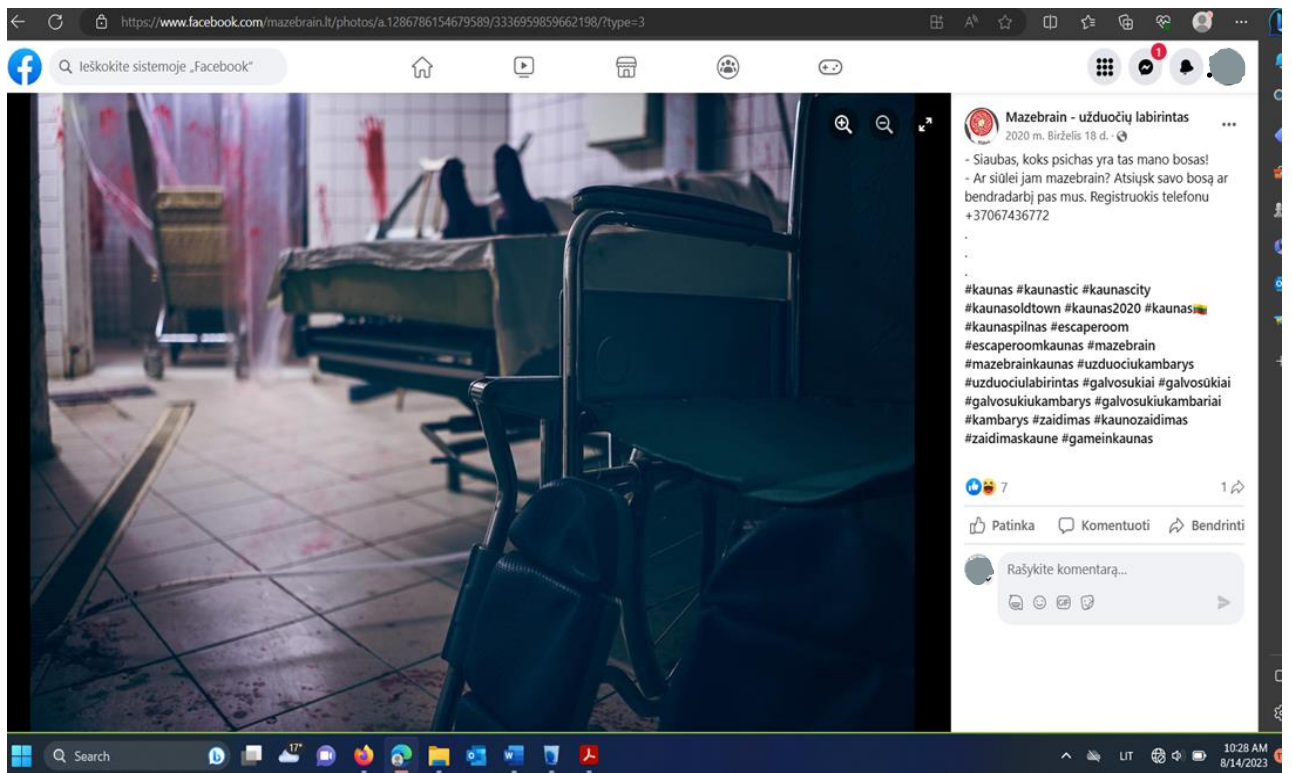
https://www.facebook.com/mazebrain.lt/photos/a.1286786154679589/3336959859662198/?type=3

Ieškokite sistemoje „Facebook"

1

Mazebrain - užduočių labirintas
2020 m. Birželis 18 d. ·

- Siaubas, koks psichas yra tas mano bosas!
- Ar siūlei jam mazebrain? Atsiųsk savo bosą ar bendradarbį pas mus. Registruokis telefonu +37067436772
.
.
.
#kaunas #kaunastic #kaunascity #kaunasoldtown #kaunas2020 #kaunas #kaunaspilnas #escaperoom #escaperoomkaunas #mazebrain #mazebrainkaunas #uzduociukambarys #uzduociulabirintas #galvosukiai #galvosūkiai #galvosukiukambarys #galvosukiukambariai #kambarys #zaidimas #kaunozaidimas #zaidimaskaune #gameinkaunas

7
1

Patinka Komentuoti Bendrinti

Rašykite komentarą...

Search
17°
LT
10:28 AM
8/14/2023